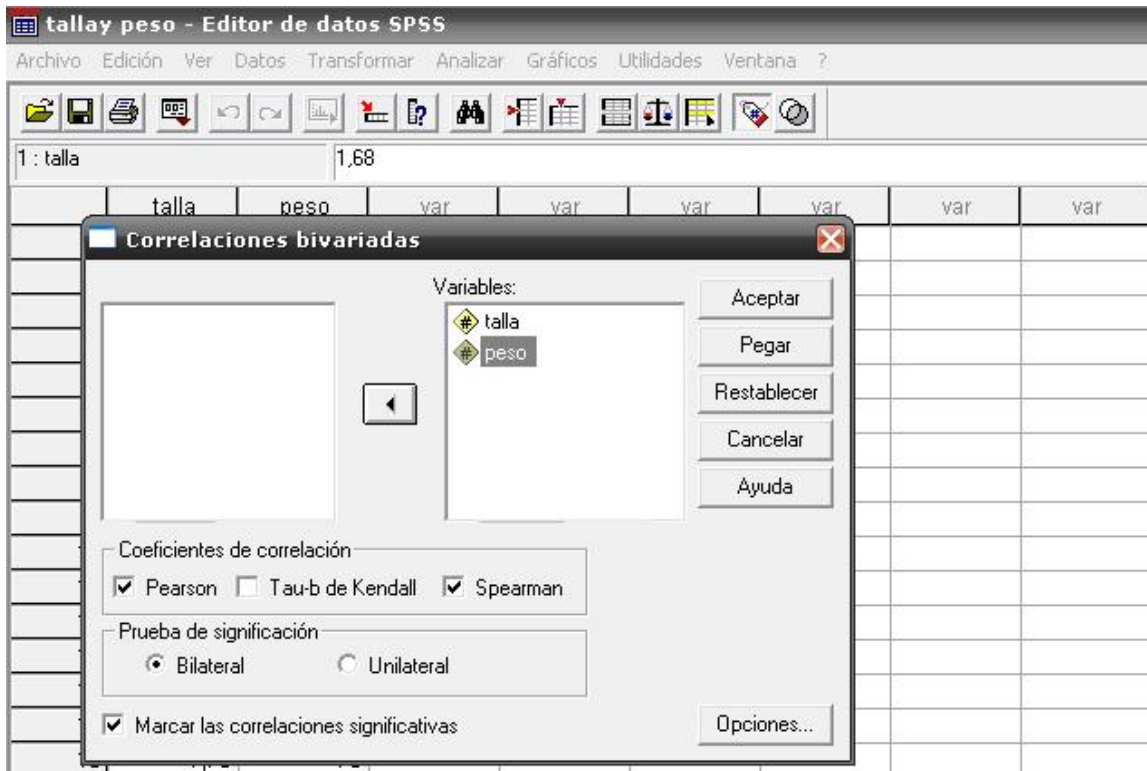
tallay peso - Editor de datos SPSS

Archivo Edición Ver Datos Transformar Analizar Gráficos Utilidades Ventana ?

1 : talla 1,68

talla peso var var var var var var

Correlaciones bivariadas

Variables:
talla
peso

Aceptar
Pegar
Restablecer
Cancelar
Ayuda

Coeficientes de correlación
Pearson Tau-b de Kendall Spearman

Prueba de significación
Bilateral Unilateral

Marcar las correlaciones significativas

Opciones...